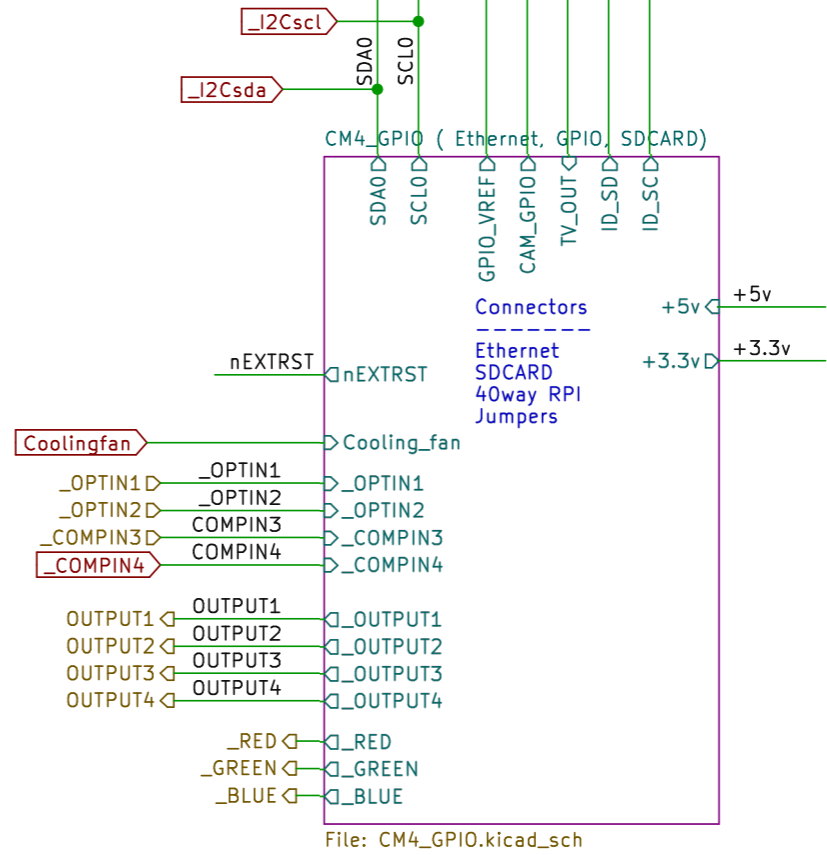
_I2Cscl
SDA0
SCL0
_I2Csda
CM4_GPIO ( Ethernet, GPIO, SDCARD)
SDA0
SCL0
GPIO_VREF
CAM_GPIO
TV_OUT
ID_SD
ID_SC

Connectors
-------
Ethernet
SDCARD
40way RPI
Jumpers

+5v
+5v
+3.3v
+3.3v

nEXTRST
nEXTRST
Coolingfan
Cooling_fan
_OPTIN1
_OPTIN1
_OPTIN1
_OPTIN2
_OPTIN2
_OPTIN2
_COMPIN3
COMPIN3
_COMPIN3
_COMPIN4
COMPIN4
_COMPIN4
OUTPUT1
OUTPUT1
_OUTPUT1
OUTPUT2
OUTPUT2
_OUTPUT2
OUTPUT3
OUTPUT3
_OUTPUT3
OUTPUT4
OUTPUT4
_OUTPUT4
_RED
_RED
_GREEN
_GREEN
_BLUE
_BLUE
File: CM4_GPIO.kicad_sch